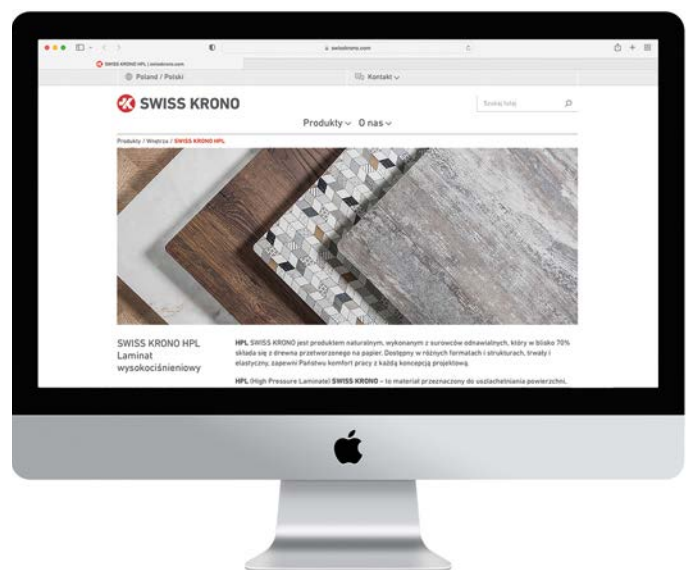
swisskrono.com

SWISS KRONO HPL | swisskrono.com

Poland / Polski

Kontakt

SWISS KRONO

Szukaj tutaj

Produkty O nas

Produkty / Wnętrza / SWISS KRONO HPL

SWISS KRONO HPL Laminat wysokociśnieniowy

HPL SWISS KRONO jest produktem naturalnym, wykonanym z surowców odnawialnych, który w blisko 70% składa się z drewna przetworzonego na papier. Dostępny w różnych formatach i strukturach, trwały i elastyczny, zapewni Państwu komfort pracy z każdą koncepcją projektową.

HPL (High Pressure Laminate) SWISS KRONO – to materiał przeznaczony do uszlachetniania powierzchni.